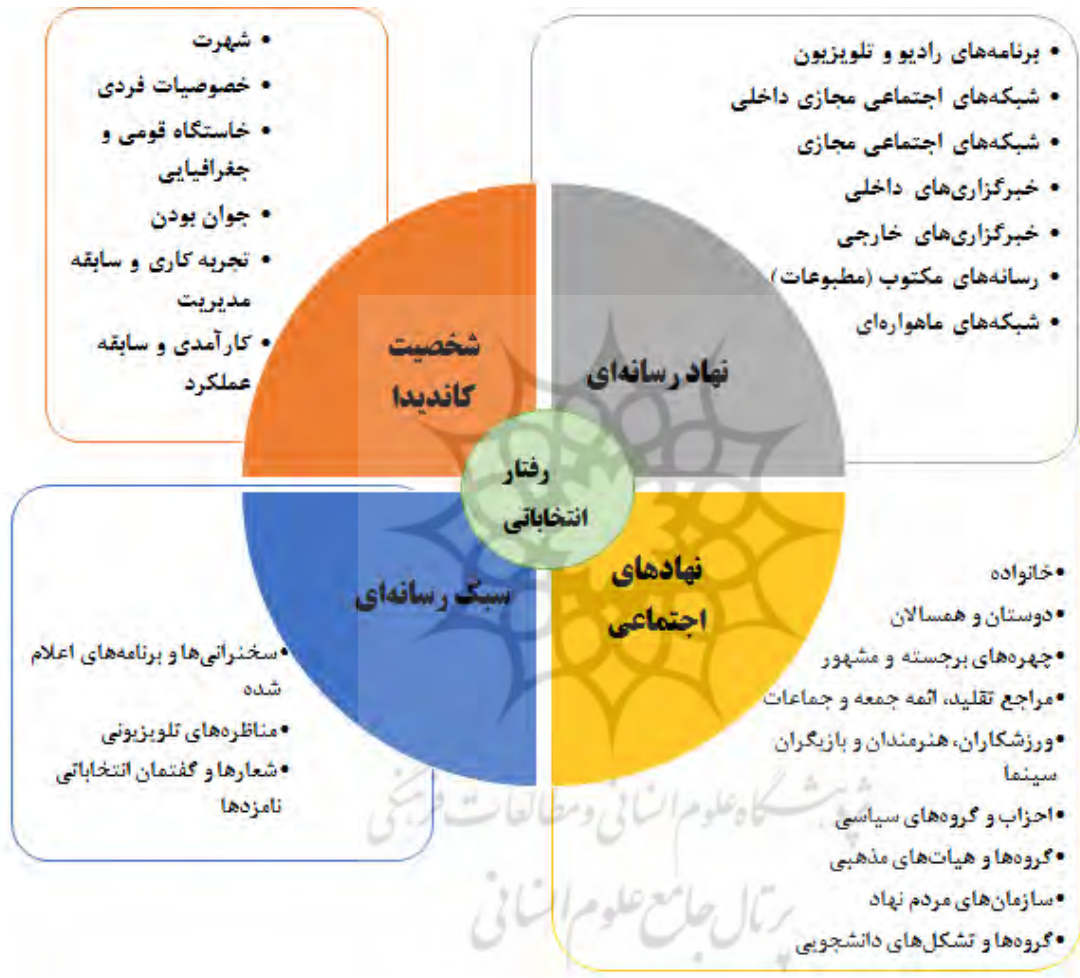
• شهرت
• خصوصیات فردی
• خاستگاه قومی و جغرافیایی
• جوان بودن
• تجربه کاری و سابقه مدیریت
• کارآمدی و سابقه عملکرد

• برنامه‌های رادیو و تلویزیون
• شبکه‌های اجتماعی مجازی داخلی
• شبکه‌های اجتماعی مجازی
• خبرگزاری‌های داخلی
• خبرگزاری‌های خارجی
• رسانه‌های مکتوب (مطبوعات)
• شبکه‌های ماهواره‌ای

شخصیت کاندیدا

نهاد رسانه‌ای

رفتار انتخاباتی

سبک رسانه‌ای

نهادهای اجتماعی

• سخنرانی‌ها و برنامه‌های اعلام شده
• مناظره‌های تلویزیونی
• شعارها و گفتمان انتخاباتی نامزدها

• خانواده
• دوستان و همسالان
• چهره‌های برجسته و مشهور
• مراجع تقلید، ائمه جمعه و جماعات
• ورزشکاران، هنرمندان و بازیگران سینما
• احزاب و گروه‌های سیاسی
• گروه‌ها و هیات‌های مذهبی
• سازمان‌های مردم نهاد
• گروه‌ها و تشکل‌های دانشجویی

پژوهشگاه علوم انسانی و مطالعات فرهنگی
پرتال جامع علوم انسانی